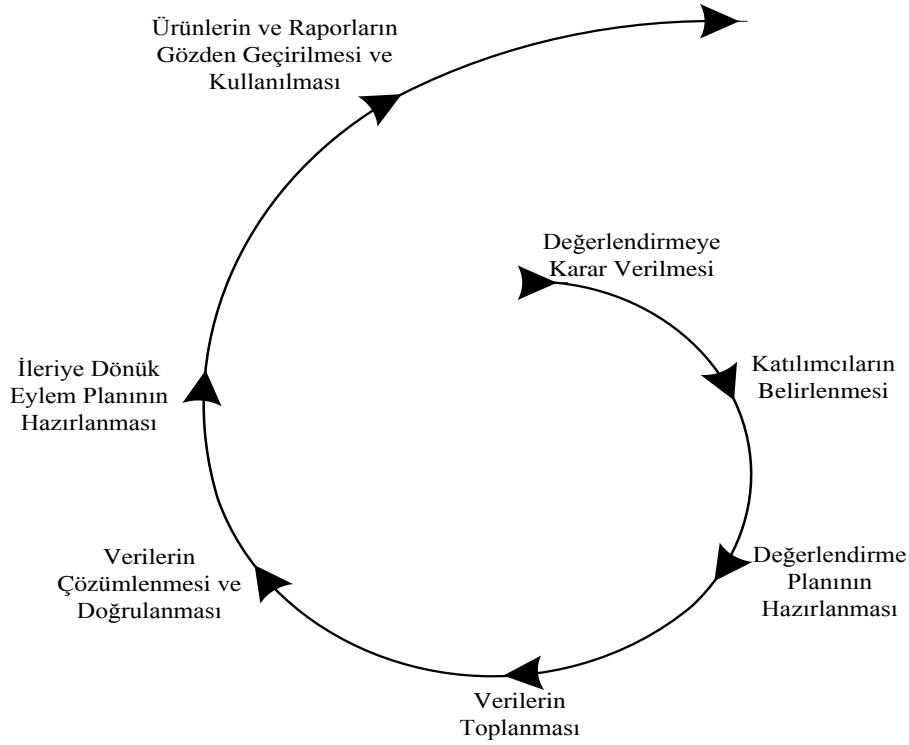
Ürünlerin ve Raporların Gözden Geçirilmesi ve Kullanılması

Değerlendirmeye Karar Verilmesi

Katılımcıların Belirlenmesi

Değerlendirme Planının Hazırlanması

Verilerin Toplanması

Verilerin Çözümlenmesi ve Doğrulanması

İleriye Dönük Eylem Planının Hazırlanması